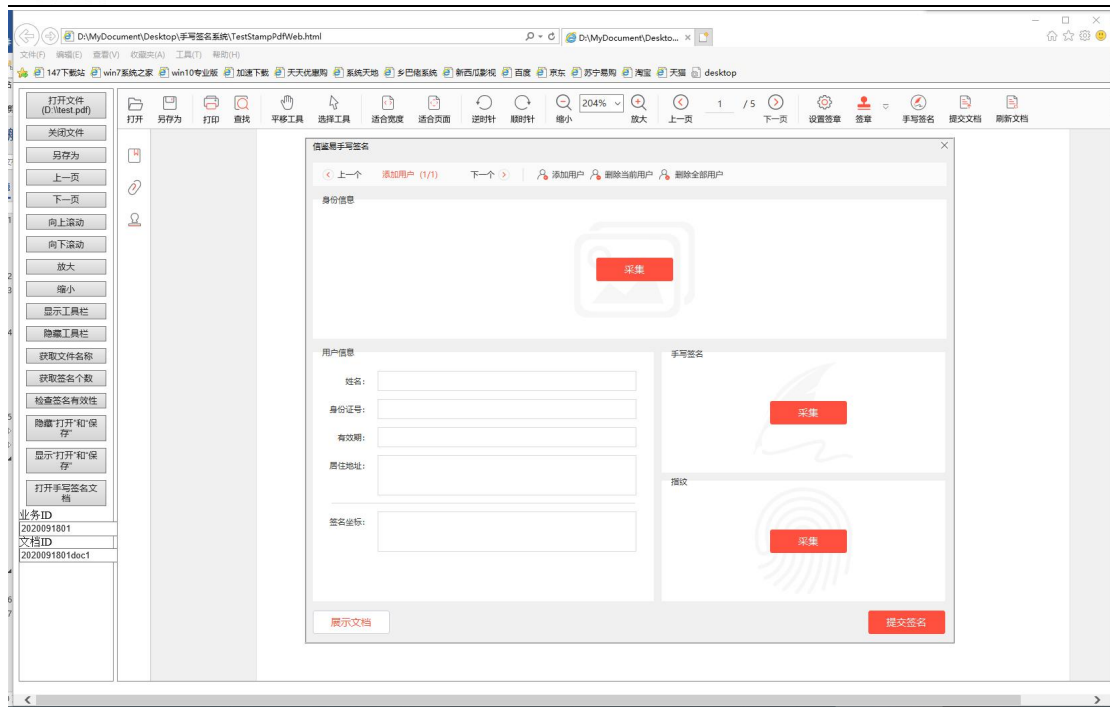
D:\MyDocument\Desktop\手写签名系统\TestStampPdfWeb.html
D:\MyDocument\Deskto... ×

文件(F) 编辑(E) 查看(V) 收藏夹(A) 工具(T) 帮助(H)

147下载站 win7系统之家 win10专业版 加速下载 天天优惠购 系统天地 乡巴佬系统 新西瓜影视 百度 京东 苏宁易购 淘宝 天猫 desktop

打开文件 (D:\\test.pdf)
关闭文件
另存为
上一页
下一页
向上滚动
向下滚动
放大
缩小
显示工具栏
隐藏工具栏
获取文件名称
获取签名个数
检查签名有效性
隐藏"打开"和"保存"
显示"打开"和"保存"
打开手写签名文档
业务ID
2020091801
文档ID
2020091801doc1

打开 另存为 打印 查找 平移工具 选择工具 适合宽度 适合页面 逆时针 顺时针 缩小 204% 放大 上一页 1 / 5 下一页 设置签章 签章 手写签名 提交文档 刷新文档

信鉴易手写签名
上一个 添加用户 (1/1) 下一个 添加用户 删除当前用户 删除全部用户
身份信息
采集
用户信息
姓名:
身份证号:
有效期:
居住地址:
签名坐标:
手写签名
采集
指纹
采集
展示文档
提交签名